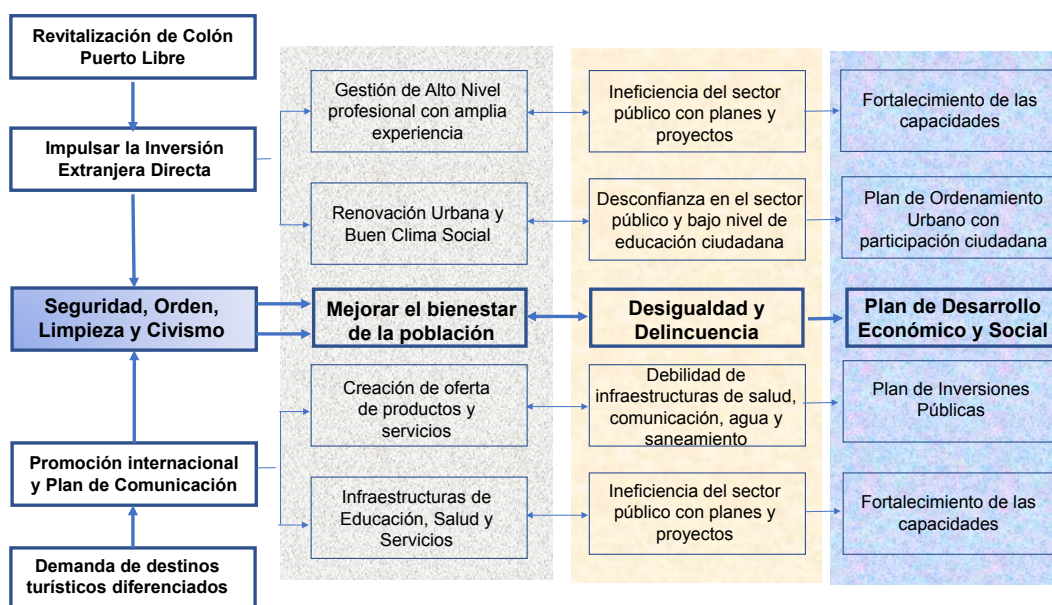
Revitalización de Colón Puerto Libre

Impulsar la Inversión Extranjera Directa

Seguridad, Orden, Limpieza y Civismo

Promoción internacional y Plan de Comunicación

Demanda de destinos turísticos diferenciados

Gestión de Alto Nivel profesional con amplia experiencia

Renovación Urbana y Buen Clima Social

Mejorar el bienestar de la población

Creación de oferta de productos y servicios

Infraestructuras de Educación, Salud y Servicios

Ineficiencia del sector público con planes y proyectos

Desconfianza en el sector público y bajo nivel de educación ciudadana

Desigualdad y Delincuencia

Debilidad de infraestructuras de salud, comunicación, agua y saneamiento

Ineficiencia del sector público con planes y proyectos

Fortalecimiento de las capacidades

Plan de Ordenamiento Urbano con participación ciudadana

Plan de Desarrollo Económico y Social

Plan de Inversiones Públicas

Fortalecimiento de las capacidades